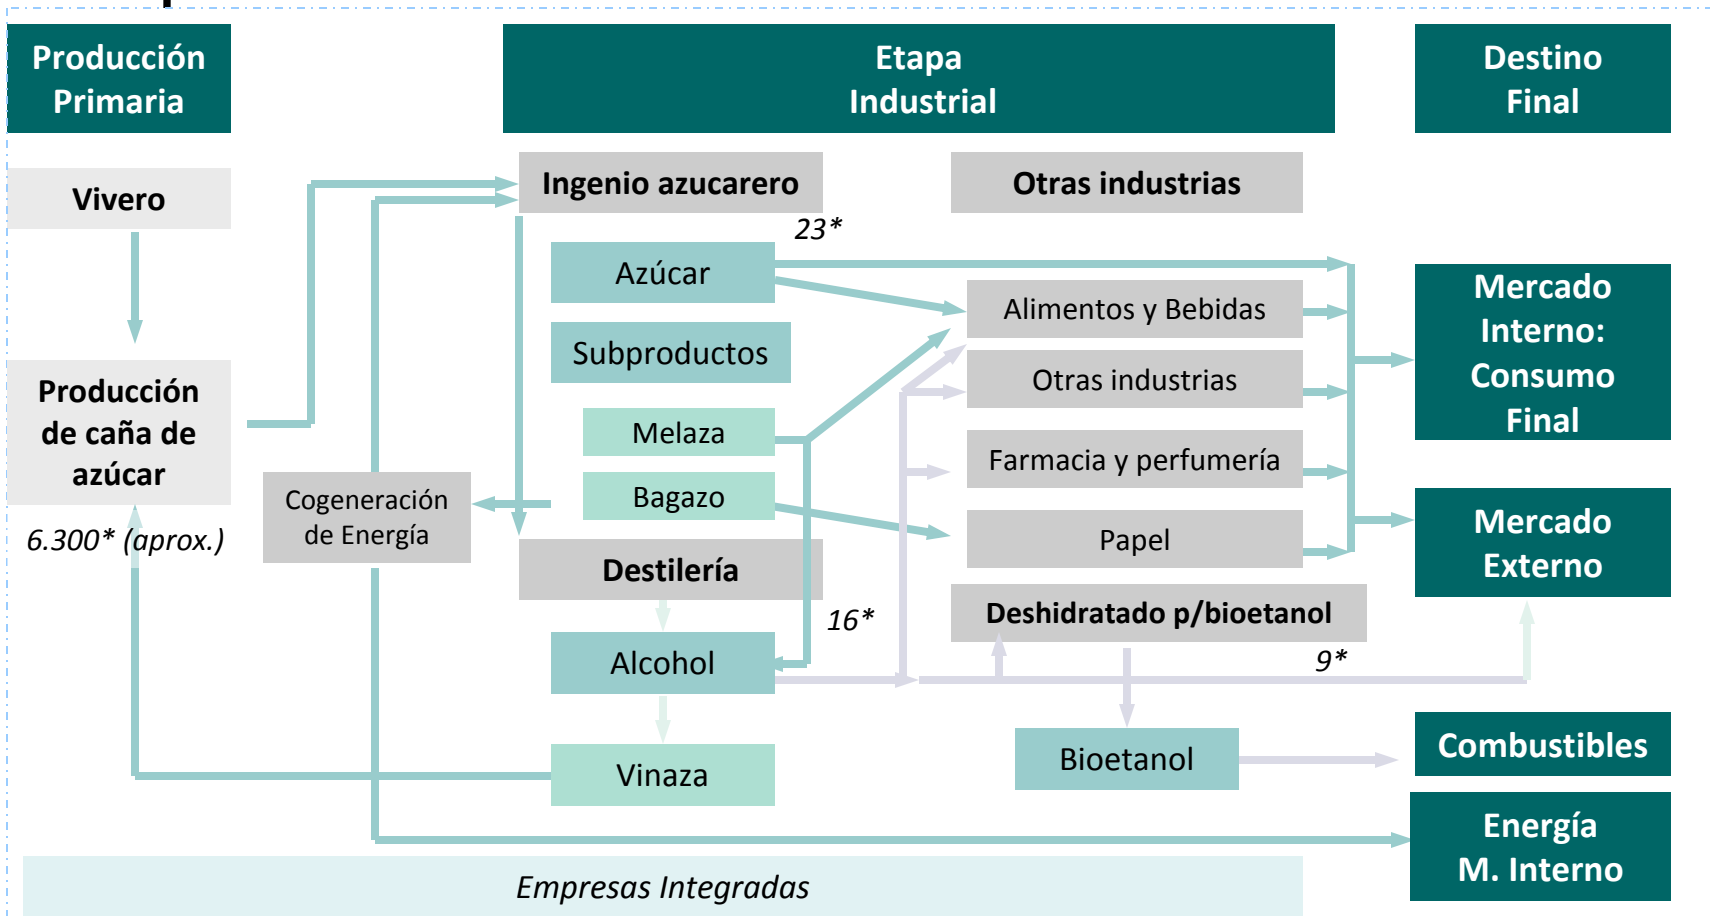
Producción Primaria

Etapa Industrial

Destino Final

Vivero

Producción de caña de azúcar

6.300* (aprox.)

Ingenio azucarero

23*

Azúcar

Subproductos

Melaza

Bagazo

Cogeneración de Energía

Destilería

16*

Alcohol

Vinaza

Otras industrias

Alimentos y Bebidas

Otras industrias

Farmacia y perfumería

Papel

Deshidratado p/bioetanol

9*

Bioetanol

Mercado Interno: Consumo Final

Mercado Externo

Combustibles

Energía M. Interno

Empresas Integradas